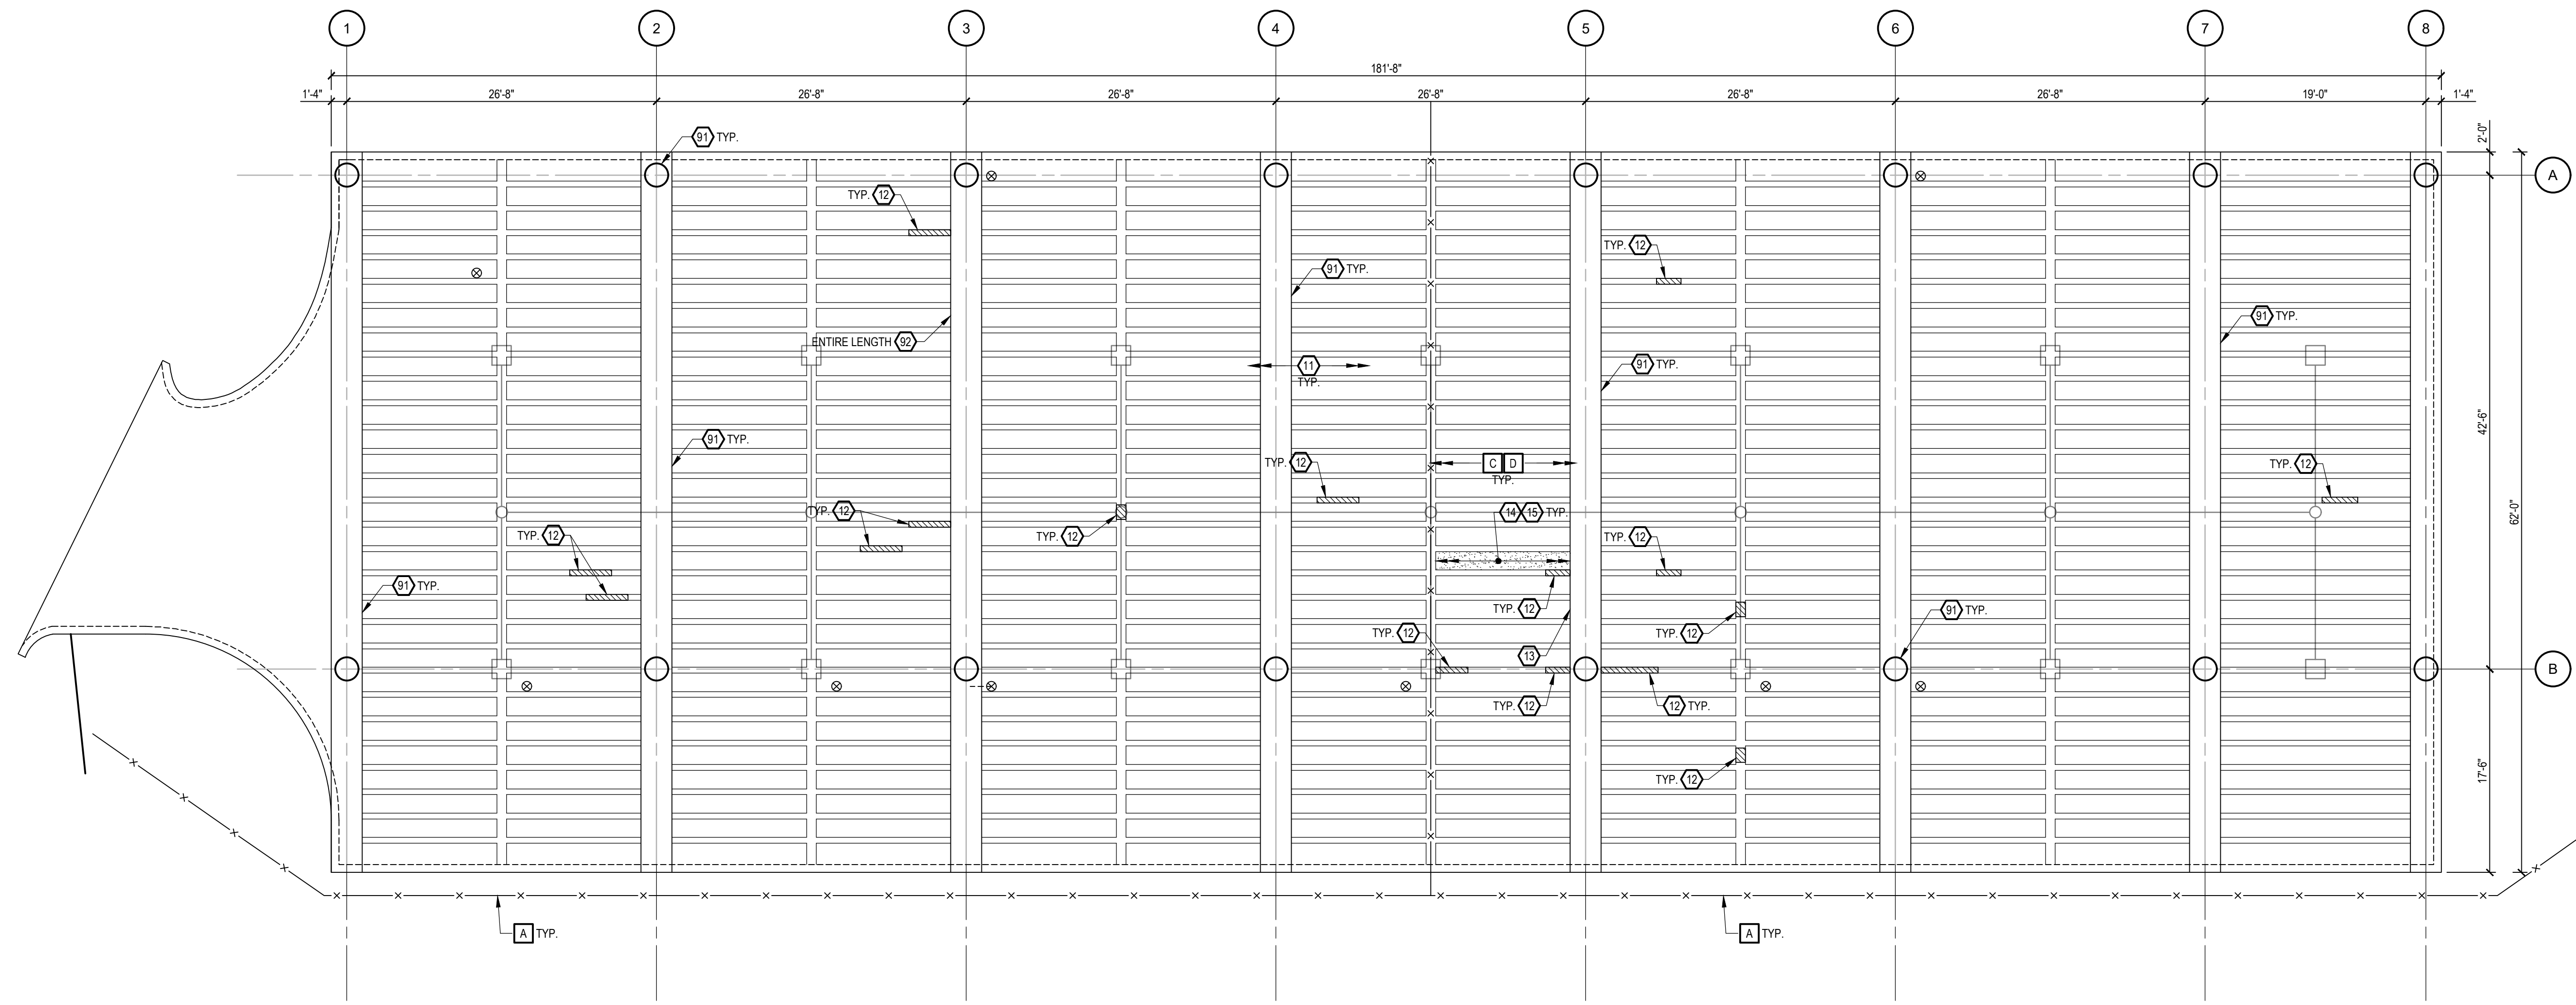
1
2
3
4
5
6
7
8

181'-8"

1'-4"
26'-8"
26'-8"
26'-8"
26'-8"
26'-8"
26'-8"
19'-0"
1'-4"

2'-0"
42'-6"
62'-0"
17'-6"

A
B

91 TYP.
TYP. 12
91 TYP.
TYP. 12
91 TYP.
ENTIRE LENGTH 92
11
TYP.
91 TYP.
91 TYP.
TYP. 12
C D
TYP.
TYP. 12
TYP. 12
TYP. 12
TYP. 12
14 15 TYP.
TYP. 12
91 TYP.
TYP. 12
91 TYP.
TYP. 12
TYP. 12
13
TYP. 12
12 TYP.
TYP. 12

A TYP.
A TYP.